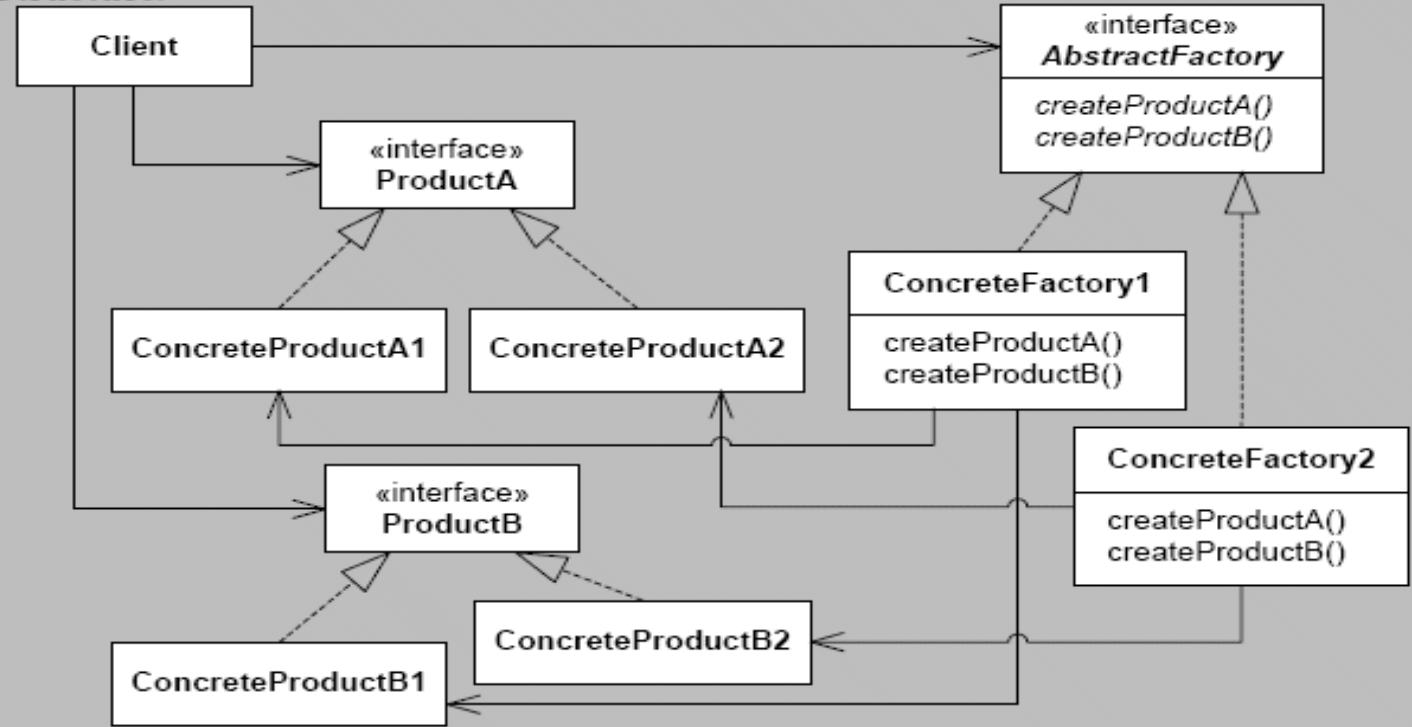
Client

«interface»
AbstractFactory

createProductA()
createProductB()

«interface»
ProductA

ConcreteFactory1

createProductA()
createProductB()

ConcreteProductA1

ConcreteProductA2

ConcreteFactory2

createProductA()
createProductB()

«interface»
ProductB

ConcreteProductB2

ConcreteProductB1